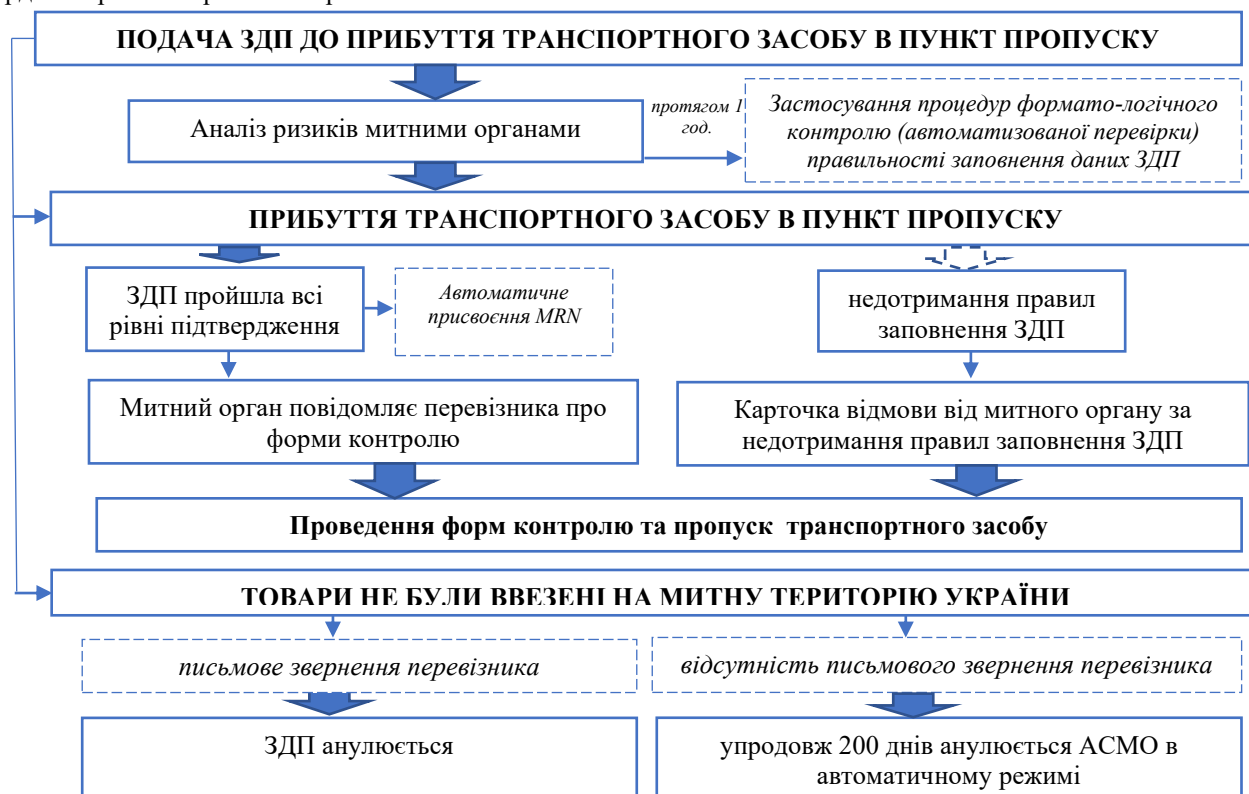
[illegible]

ПОДАЧА ЗДП ДО ПРИБУТТЯ ТРАНСПОРТНОГО ЗАСОБУ В ПУНКТ ПРОПУСКУ

Аналіз ризиків митними органами

протягом 1 год.

Застосування процедур формато-логічного контролю (автоматизованої перевірки) правильності заповнення даних ЗДП

ПРИБУТТЯ ТРАНСПОРТНОГО ЗАСОБУ В ПУНКТ ПРОПУСКУ

ЗДП пройшла всі рівні підтвердження

Автоматичне присвоєння MRN

недотримання правил заповнення ЗДП

Митний орган повідомляє перевізника про форми контролю

Карточка відмови від митного органу за недотримання правил заповнення ЗДП

Проведення форм контролю та пропуск транспортного засобу

ТОВАРИ НЕ БУЛИ ВВЕЗЕНІ НА МИТНУ ТЕРИТОРІЮ УКРАЇНИ

письмове звернення перевізника

відсутність письмового звернення перевізника

ЗДП анулюється

упродовж 200 днів анулюється АСМО в автоматичному режимі